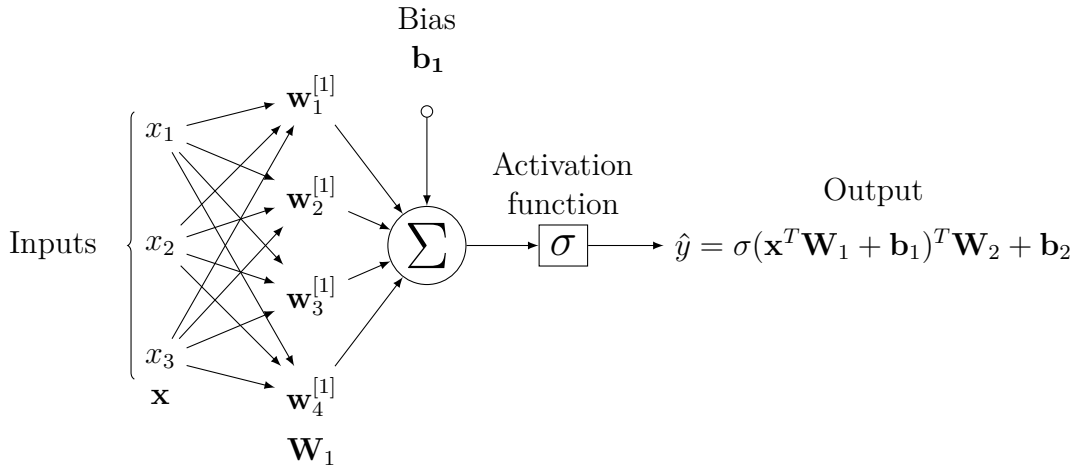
Bias
$\mathbf{b_1}$

Inputs

$x_1$

$x_2$

$x_3$

$\mathbf{x}$

$\mathbf{w}_1^{[1]}$

$\mathbf{w}_2^{[1]}$

$\mathbf{w}_3^{[1]}$

$\mathbf{w}_4^{[1]}$

$\mathbf{W}_1$

$\sum$

Activation function

$\sigma$

Output

$\hat{y} = \sigma(\mathbf{x}^T\mathbf{W}_1 + \mathbf{b}_1)^T\mathbf{W}_2 + \mathbf{b}_2$